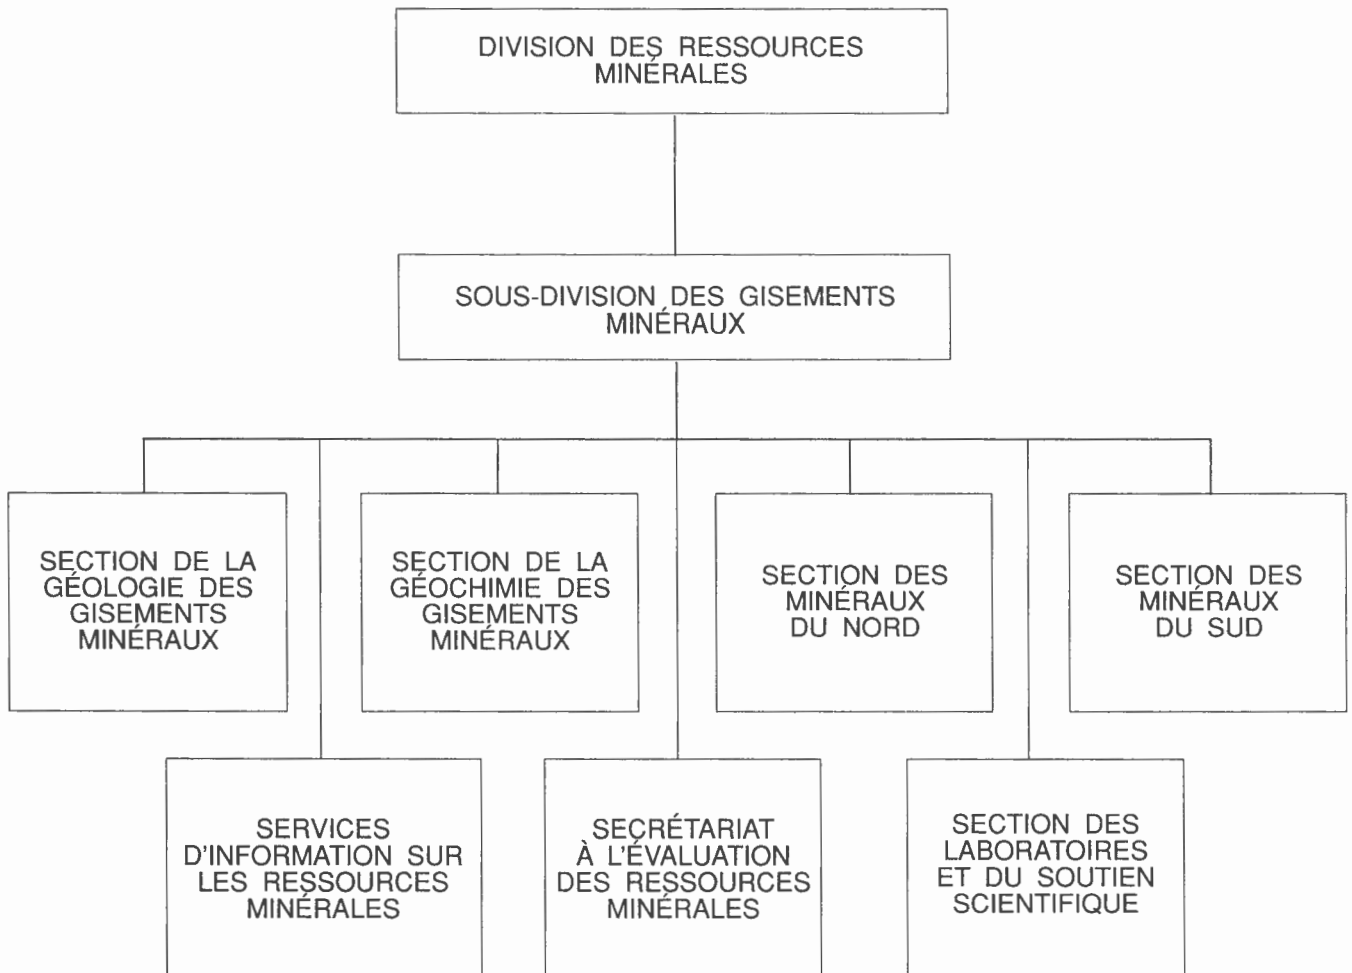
DIVISION DES RESSOURCES MINÉRALES

SOUS-DIVISION DES GISEMENTS MINÉRAUX

SECTION DE LA GÉOLOGIE DES GISEMENTS MINÉRAUX

SECTION DE LA GÉOCHIMIE DES GISEMENTS MINÉRAUX

SECTION DES MINÉRAUX DU NORD

SECTION DES MINÉRAUX DU SUD

SERVICES D'INFORMATION SUR LES RESSOURCES MINÉRALES

SECRÉTARIAT À L'ÉVALUATION DES RESSOURCES MINÉRALES

SECTION DES LABORATOIRES ET DU SOUTIEN SCIENTIFIQUE